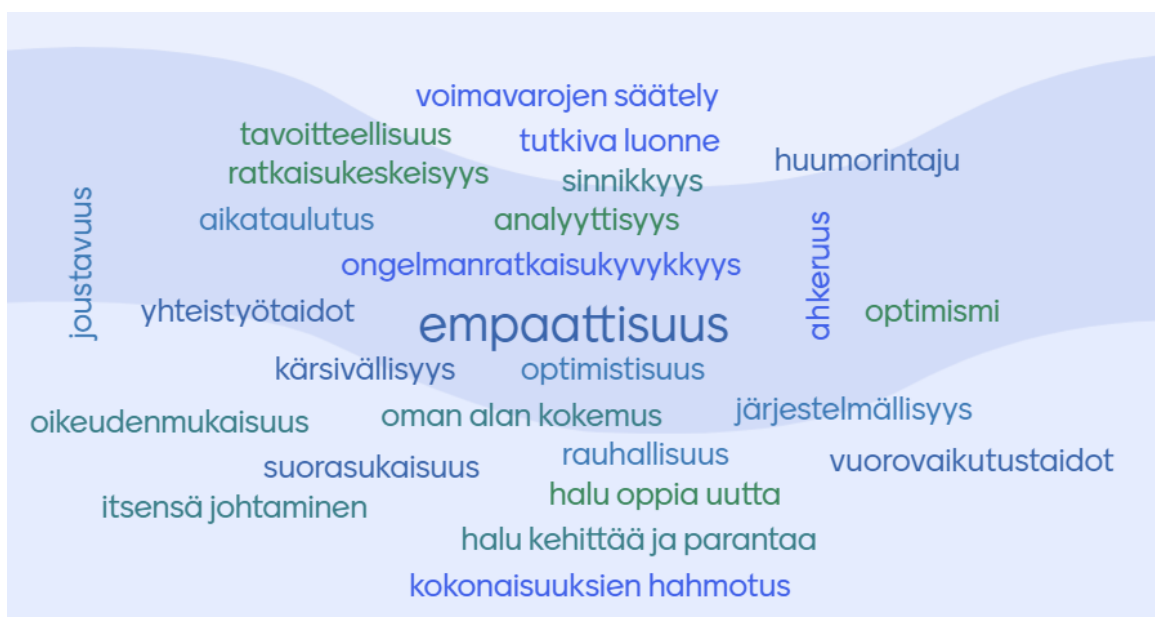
voimavarojen säätely
tavoitteellisuus
tutkiva luonne
ratkaisukeskeisyys
sinnikkyys
huumorintaju
joustavuus
aikataulutus
analyyttisyys
ahkeruus
ongelmanratkaisukyvykkyys
yhteistyötaidot
empaattisuus
optimismi
kärsivällisyys
optimistisuus
oikeudenmukaisuus
oman alan kokemus
järjestelmällisyys
rauhallisuus
suorasukaisuus
vuorovaikutustaidot
halu oppia uutta
itsensä johtaminen
halu kehittää ja parantaa
kokonaisuuksien hahmotus